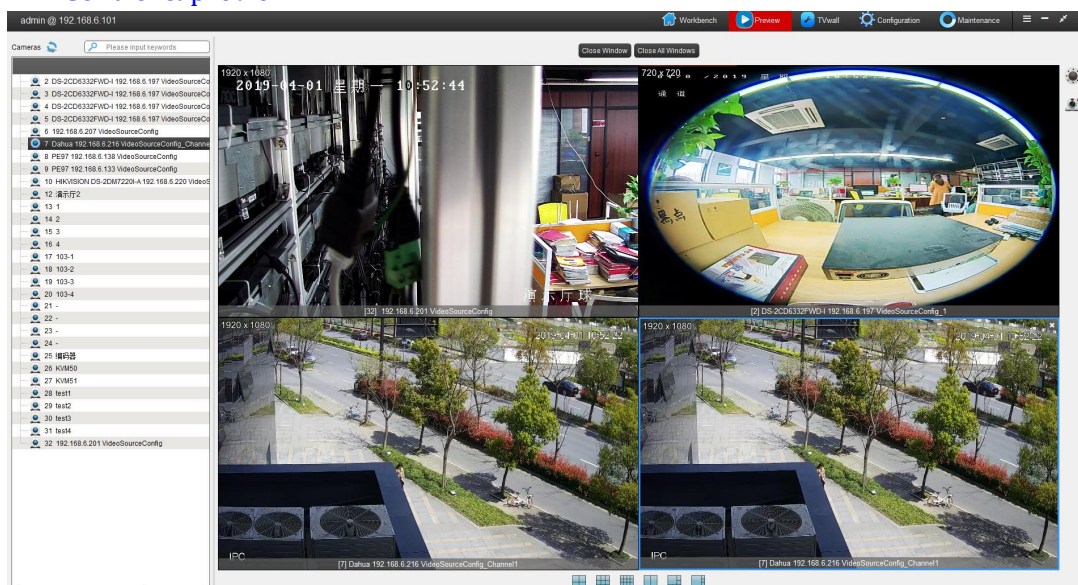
admin @ 192.168.6.101

Workbench Preview TVwall Configuration Maintenance

Cameras Please input keywords

2 DS-2CD6332FWD-I 192.168.6.197 VideoSourceCo
3 DS-2CD6332FWD-I 192.168.6.197 VideoSourceCo
4 DS-2CD6332FWD-I 192.168.6.197 VideoSourceCo
5 DS-2CD6332FWD-I 192.168.6.197 VideoSourceCo
6 192.168.6.207 VideoSourceConfig
7 Dahua 192.168.6.216 VideoSourceConfig_Channel
8 PE97 192.168.6.138 VideoSourceConfig
9 PE97 192.168.6.133 VideoSourceConfig
10 HIKVISION DS-2DM7220I-A 192.168.6.220 VideoS
12 演示厅2
13 1
14 2
15 3
16 4
17 103-1
18 103-2
19 103-3
20 103-4
21 -
22 -
23 -
24 -
25 编码器
26 KVM50
27 KVM51
28 test1
29 test2
30 test3
31 test4
32 192.168.6.201 VideoSourceConfig

Close Window Close All Windows

1920 x 1080
2019-04-01 星期一 10:52:44
演示厅球
[32] 192.168.6.201 VideoSourceConfig

720 x 720
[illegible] 2019 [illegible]
[2] DS-2CD6332FWD-I 192.168.6.197 VideoSourceConfig_1

1920 x 1080
2019-04-01 10:52:22
IPC
[7] Dahua 192.168.6.216 VideoSourceConfig_Channel1

1920 x 1080
2019-04-01 10:52:22
IPC
[7] Dahua 192.168.6.216 VideoSourceConfig_Channel1